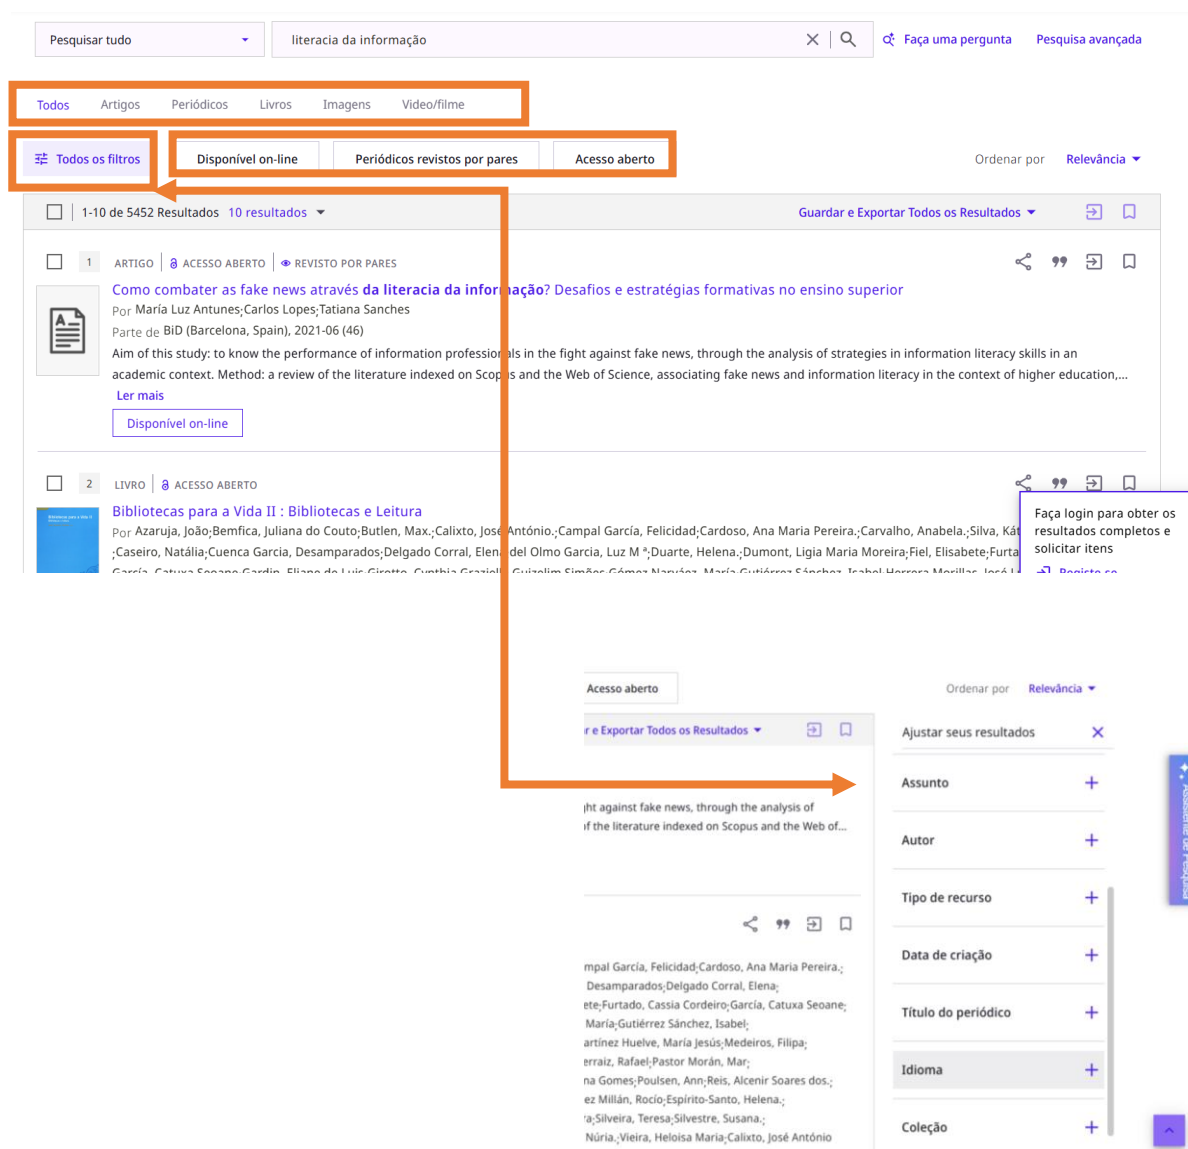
Pesquisar tudo

literacia da informação

Faça uma pergunta

Pesquisa avançada

Todos Artigos Periódicos Livros Imagens Vídeo/filme

Todos os filtros

Disponível on-line

Periódicos revistos por pares

Acesso aberto

Ordenar por Relevância

1-10 de 5452 Resultados 10 resultados

Guardar e Exportar Todos os Resultados

1 ARTIGO ACESSO ABERTO REVISTO POR PARES

Como combater as fake news através da literacia da informação? Desafios e estratégias formativas no ensino superior

Por María Luz Antunes;Carlos Lopes;Tatiana Sanches

Parte de BiD (Barcelona, Spain), 2021-06 (46)

Aim of this study: to know the performance of information professionals in the fight against fake news, through the analysis of strategies in information literacy skills in an academic context. Method: a review of the literature indexed on Scopus and the Web of Science, associating fake news and information literacy in the context of higher education,...

Ler mais

Disponível on-line

2 LIVRO ACESSO ABERTO

Bibliotecas para a Vida II : Bibliotecas e Leitura

Por Azaruja, João;Bemfica, Juliana do Couto;Butlen, Max.;Calixto, José António.;Campal García, Felicidad;Cardoso, Ana Maria Pereira.;Carvalho, Anabela.;Silva, Kát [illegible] ;Caseiro, Natália;Cuenca Garcia, Desamparados;Delgado Corral, Elena del Olmo Garcia, Luz M ª;Duarte, Helena.;Dumont, Ligia Maria Moreira;Fiel, Elisabete;Furta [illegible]

Faça login para obter os resultados completos e solicitar itens

Registe-se

Acesso aberto

Ordenar por Relevância

r e Exportar Todos os Resultados

Ajustar seus resultados

Assunto

Autor

Tipo de recurso

Data de criação

Título do periódico

Idioma

Coleção

ht against fake news, through the analysis of
f the literature indexed on Scopus and the Web of...

mpal García, Felicidad;Cardoso, Ana Maria Pereira.;
Desamparados;Delgado Corral, Elena;
ete;Furtado, Cassia Cordeiro;García, Catuxa Seoane;
María;Gutiérrez Sánchez, Isabel;
artínez Huelve, María Jesús;Medeiros, Filipa;
erraiz, Rafael;Pastor Morán, Mar;
na Gomes;Poulsen, Ann;Reis, Alcenir Soares dos.;
ez Millán, Rocío;Espírito-Santo, Helena.;
a;Silveira, Teresa;Silvestre, Susana.;
Núria.;Vieira, Heloisa Maria;Calixto, José António